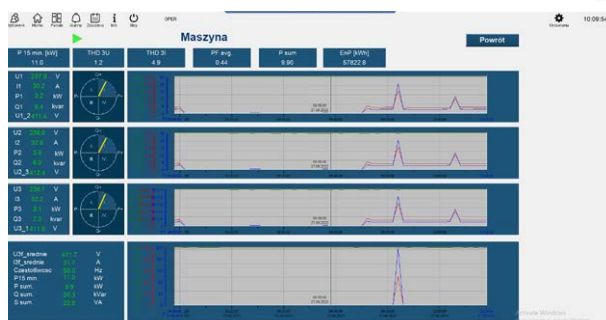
OPER

Maszyna

Powrót

10:09:54

| P 15 min [kW] | THD 3U | THD 3I | PF avg | P sum | EnP [kWh] |
|---|---|---|---|---|---|
| 11.0 | 1.2 | 4.9 | 0.44 | 9.90 | 57822.8 |

U1 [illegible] V
I1 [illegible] A
P1 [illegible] kW
Q1 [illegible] kvar
U1_2 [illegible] V

U2 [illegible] V
I2 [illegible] A
P2 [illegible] kW
Q2 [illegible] kvar
U2_3 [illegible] V

U3 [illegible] V
I3 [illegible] A
P3 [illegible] kW
Q3 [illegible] kvar
U3_1 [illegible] V

Uf_srednie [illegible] V
If_srednie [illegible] A
Częstotliwosc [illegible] Hz
P15 min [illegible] kW
P sum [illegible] kW
Q sum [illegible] kVar
S sum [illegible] VA

Activate Windows